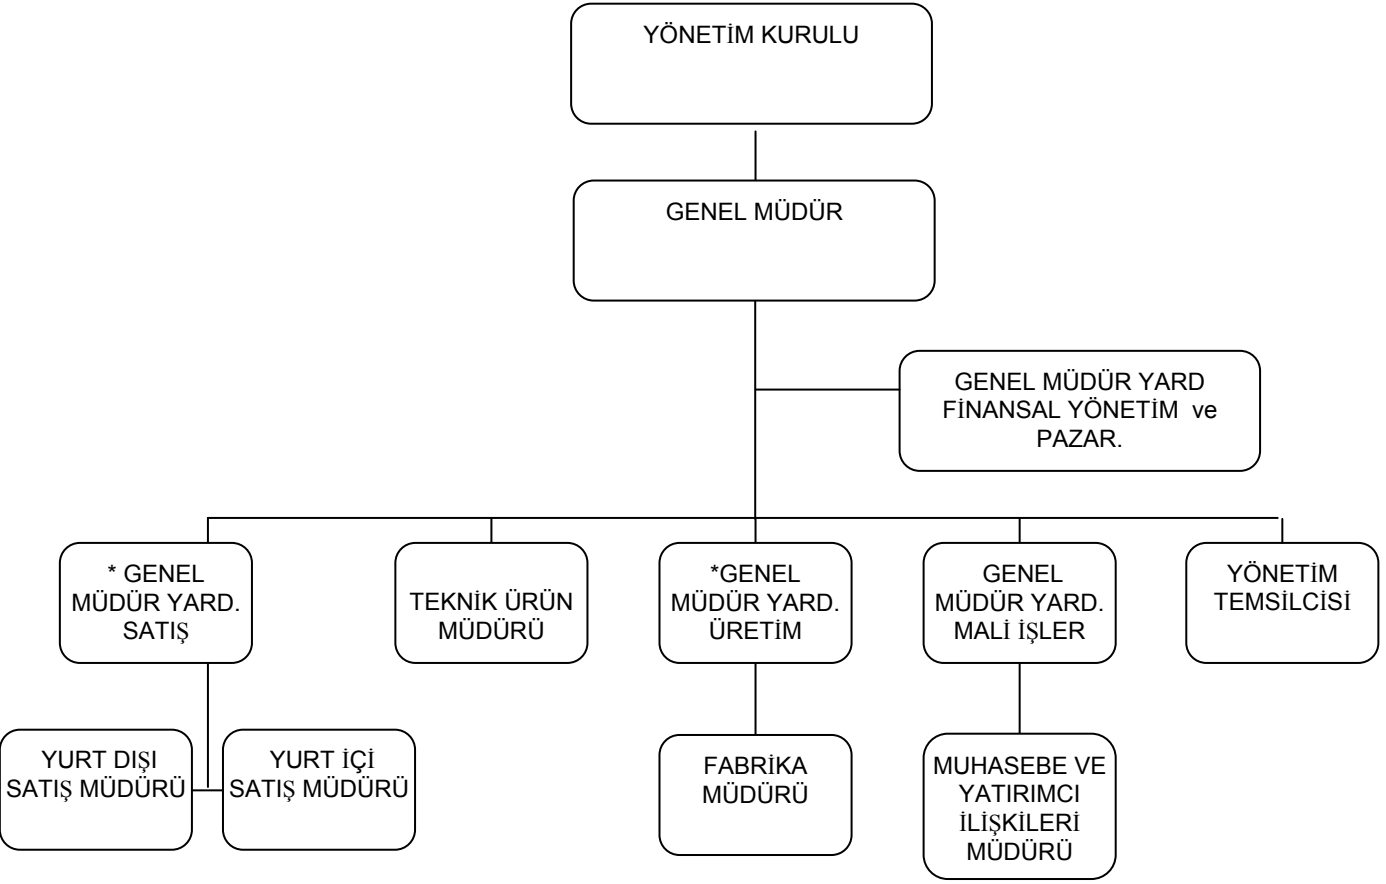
YÖNETİM KURULU

GENEL MÜDÜR

GENEL MÜDÜR YARD FİNANSAL YÖNETİM ve PAZAR.

* GENEL MÜDÜR YARD. SATIŞ

TEKNİK ÜRÜN MÜDÜRÜ

*GENEL MÜDÜR YARD. ÜRETİM

GENEL MÜDÜR YARD. MALİ İŞLER

YÖNETİM TEMSİLCİSİ

YURT DIŞI SATIŞ MÜDÜRÜ

YURT İÇİ SATIŞ MÜDÜRÜ

FABRİKA MÜDÜRÜ

MUHASEBE VE YATIRIMCI İLİŞKİLERİ MÜDÜRÜ